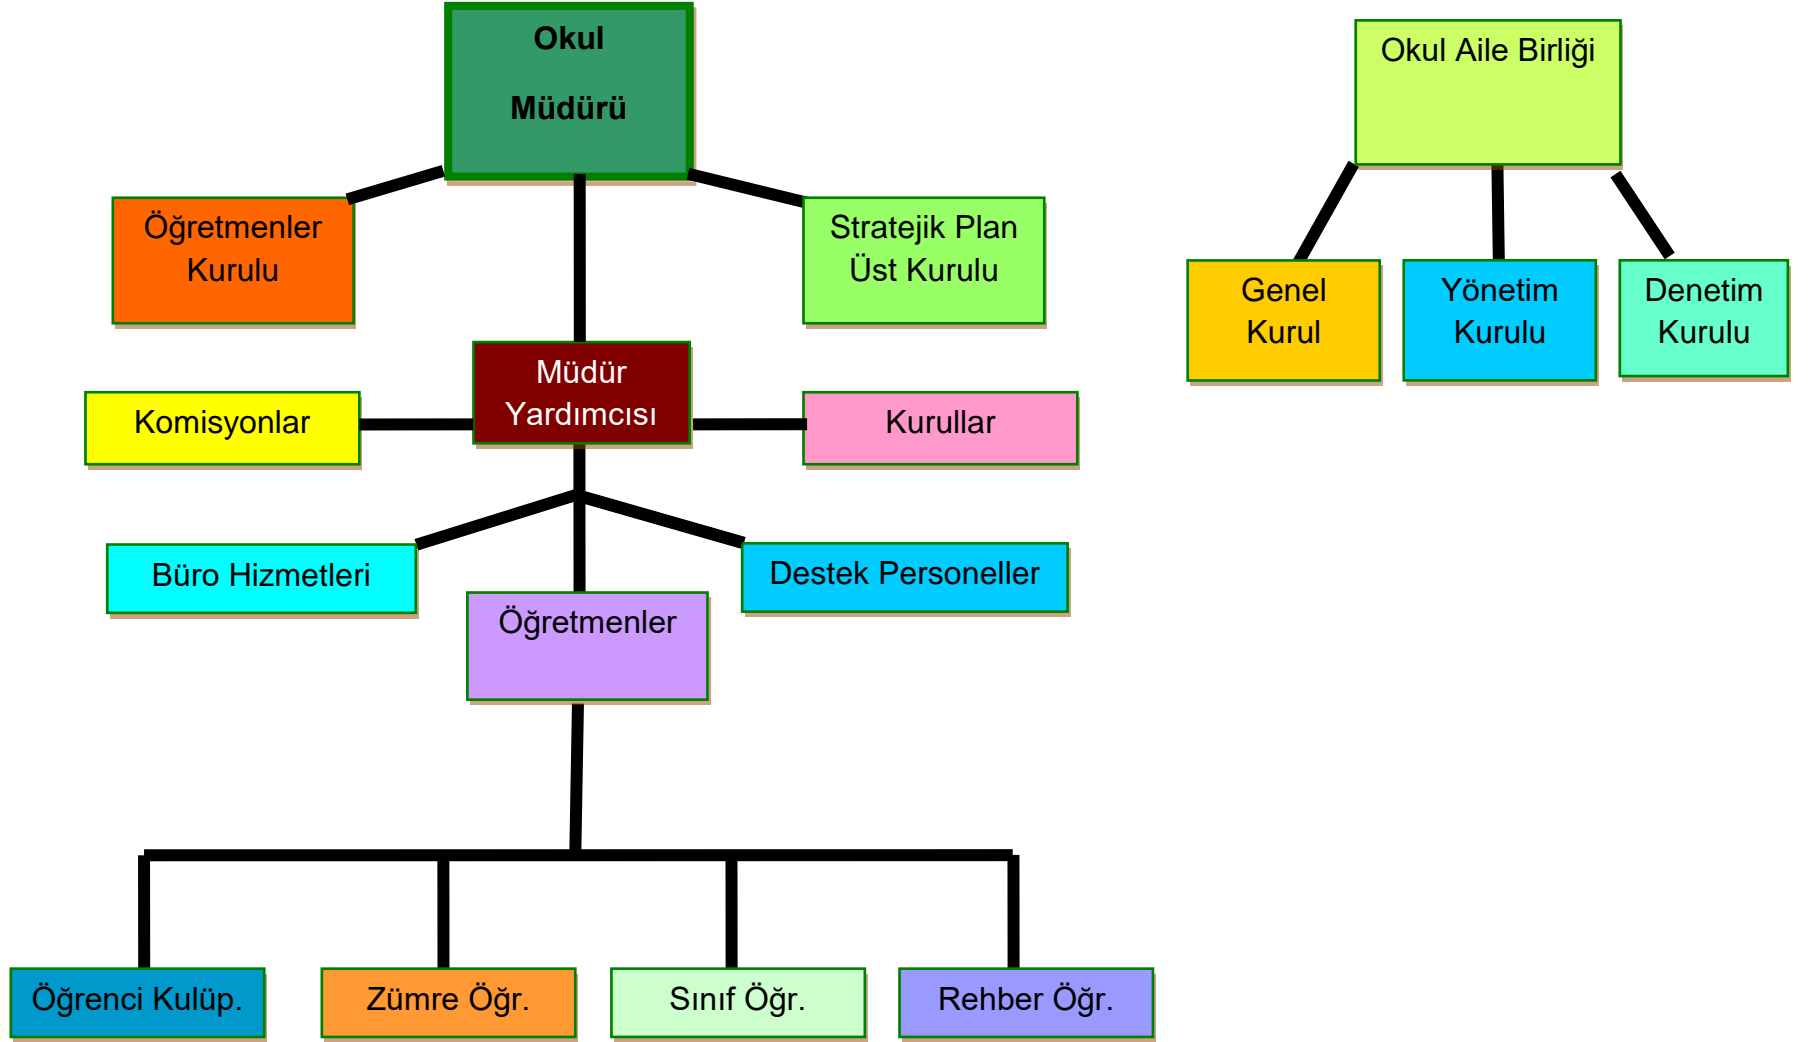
Okul Müdürü

Öğretmenler Kurulu

Stratejik Plan Üst Kurulu

Müdür Yardımcısı

Komisyonlar

Kurullar

Büro Hizmetleri

Destek Personeller

Öğretmenler

Öğrenci Kulüp.

Zümre Öğr.

Sınıf Öğr.

Rehber Öğr.

Okul Aile Birliği

Genel Kurul

Yönetim Kurulu

Denetim Kurulu